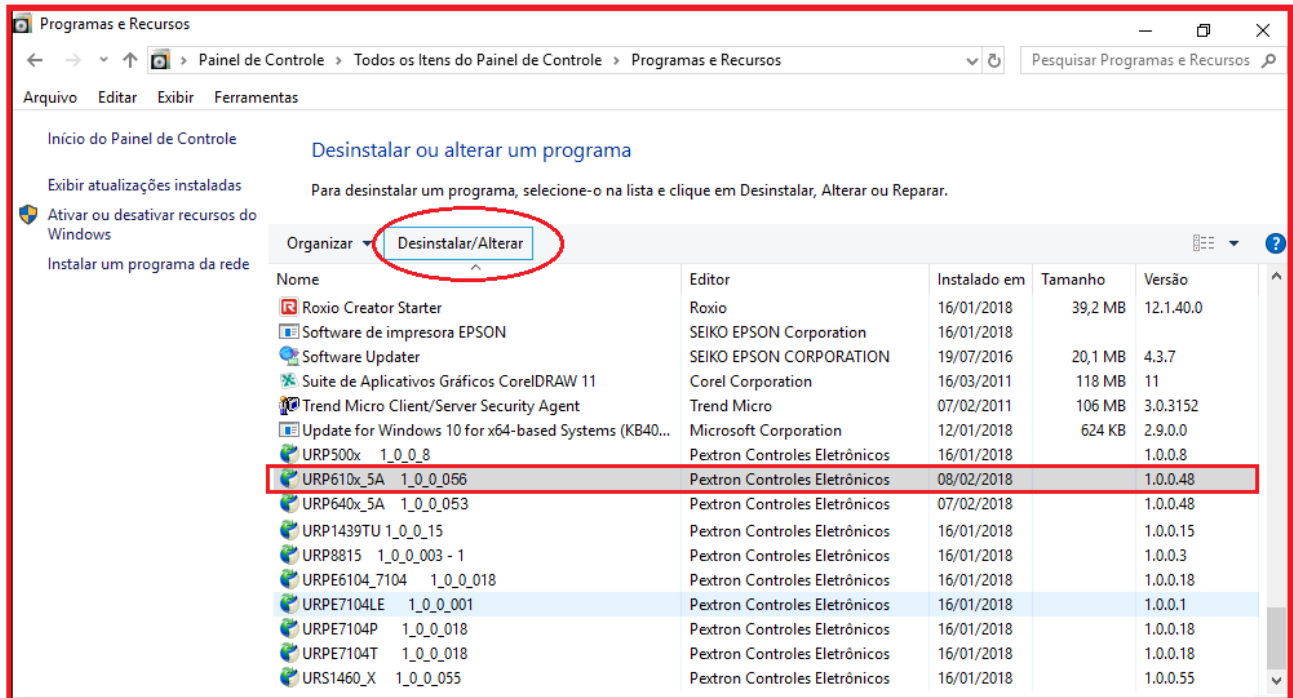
Programas e Recursos

Painel de Controle > Todos os Itens do Painel de Controle > Programas e Recursos

Pesquisar Programas e Recursos

Arquivo Editar Exibir Ferramentas

Início do Painel de Controle

Exibir atualizações instaladas

Ativar ou desativar recursos do Windows

Instalar um programa da rede

Desinstalar ou alterar um programa

Para desinstalar um programa, selecione-o na lista e clique em Desinstalar, Alterar ou Reparar.

Organizar ▾ Desinstalar/Alterar

| Nome | Editor | Instalado em | Tamanho | Versão |
|---|---|---|---|---|
| Roxio Creator Starter | Roxio | 16/01/2018 | 39,2 MB | 12.1.40.0 |
| Software de impresora EPSON | SEIKO EPSON Corporation | 16/01/2018 | | |
| Software Updater | SEIKO EPSON CORPORATION | 19/07/2016 | 20,1 MB | 4.3.7 |
| Suite de Aplicativos Gráficos CorelDRAW 11 | Corel Corporation | 16/03/2011 | 118 MB | 11 |
| Trend Micro Client/Server Security Agent | Trend Micro | 07/02/2011 | 106 MB | 3.0.3152 |
| Update for Windows 10 for x64-based Systems (KB40... | Microsoft Corporation | 12/01/2018 | 624 KB | 2.9.0.0 |
| URP500x 1_0_0_8 | Pextron Controles Eletrônicos | 16/01/2018 | | 1.0.0.8 |
| URP610x_5A 1_0_0_056 | Pextron Controles Eletrônicos | 08/02/2018 | | 1.0.0.48 |
| URP640x_5A 1_0_0_053 | Pextron Controles Eletrônicos | 07/02/2018 | | 1.0.0.48 |
| URP1439TU 1_0_0_15 | Pextron Controles Eletrônicos | 16/01/2018 | | 1.0.0.15 |
| URP8815 1_0_0_003 - 1 | Pextron Controles Eletrônicos | 16/01/2018 | | 1.0.0.3 |
| URPE6104_7104 1_0_0_018 | Pextron Controles Eletrônicos | 16/01/2018 | | 1.0.0.18 |
| URPE7104LE 1_0_0_001 | Pextron Controles Eletrônicos | 16/01/2018 | | 1.0.0.1 |
| URPE7104P 1_0_0_018 | Pextron Controles Eletrônicos | 16/01/2018 | | 1.0.0.18 |
| URPE7104T 1_0_0_018 | Pextron Controles Eletrônicos | 16/01/2018 | | 1.0.0.18 |
| URS1460_X 1_0_0_055 | Pextron Controles Eletrônicos | 16/01/2018 | | 1.0.0.55 |